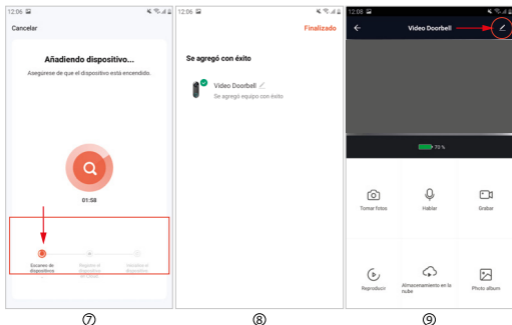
12:06

Cancelar

Añadiendo dispositivo...

Asegúrese de que el dispositivo está encendido.

01:58

Escaneo de dispositivos

Registrar el dispositivo en la nube

Inicializar el dispositivo

⑦

12:06

Finalizado

Se agregó con éxito

Video Doorbell

Se agregó equipo con éxito

⑧

12:08

Video Doorbell

70 %

Tomar fotos

Hablar

Grabar

Reproducir

Almacenamiento en la nube

Photo album

⑨